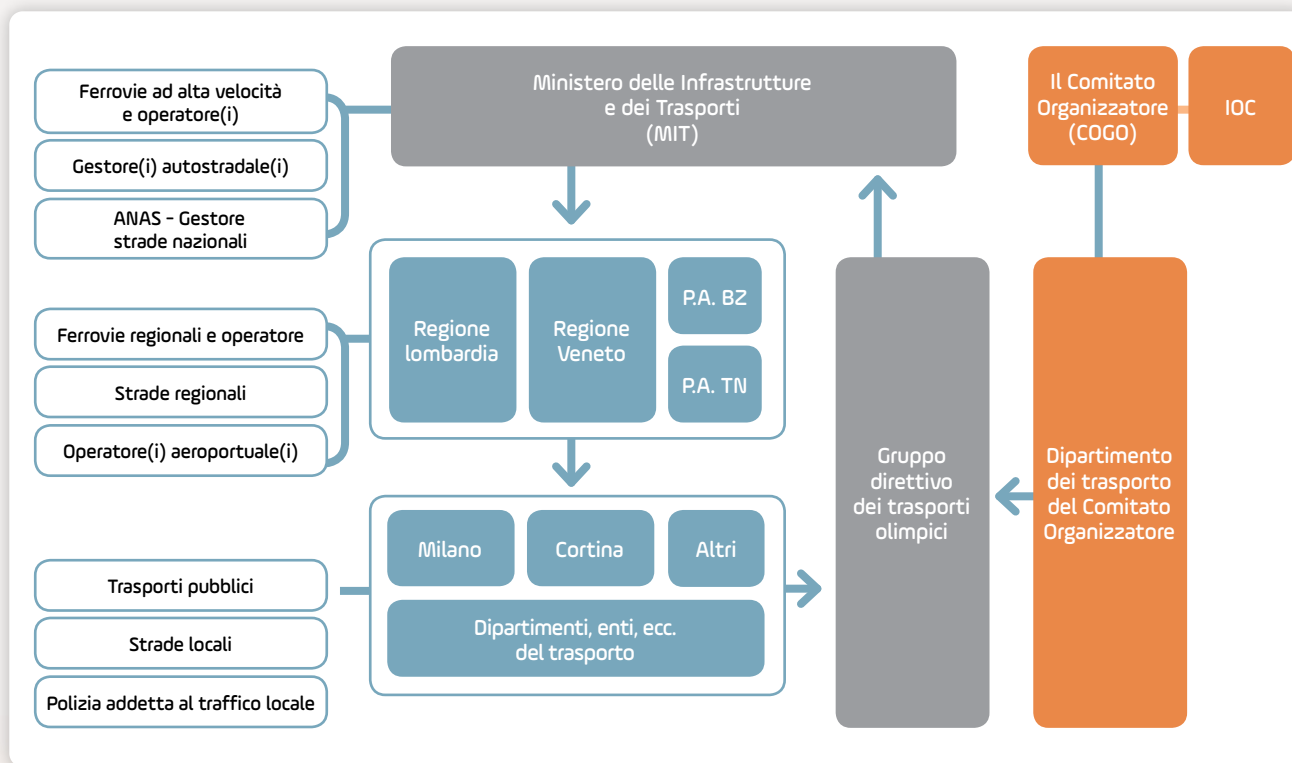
Ferrovie ad alta velocità e operatore(i)

Gestore(i) autostradale(i)

ANAS - Gestore strade nazionali

Ministero delle Infrastrutture e dei Trasporti (MIT)

Il Comitato Organizzatore (COGO)

IOC

Ferrovie regionali e operatore

Strade regionali

Operatore(i) aeroportuale(i)

Regione lombardia

Regione Veneto

P.A. BZ

P.A. TN

Gruppo direttivo dei trasporti olimpici

Dipartimento dei trasporto del Comitato Organizzatore

Milano

Cortina

Altri

Dipartimenti, enti, ecc. del trasporto

Trasporti pubblici

Strade locali

Polizia addetta al traffico locale